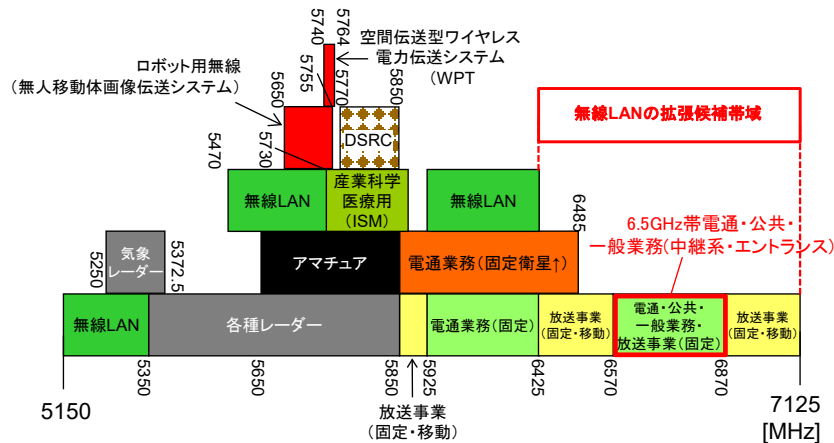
5740
5764
空間伝送型ワイヤレス
電力伝送システム
（WPT

ロボット用無線
（無人移動体画像伝送システム）

5755
5770
5650
5850
5470
5730
DSRC

無線LANの拡張候補帯域

無線LAN
産業科学
医療用
（ISM）
無線LAN
6485

6.5GHz帯電通・公共・
一般業務（中継系・エントランス）

5250
気象
レーダー
5372.5
アマチュア
電通業務（固定衛星↑）

無線LAN
各種レーダー
電通業務（固定）
放送事業
（固定・移動）
電通・公共・
一般業務・
放送事業（固定）
放送事業
（固定・移動）

5350
5650
5850
5925
6425
6570
6870

5150
放送事業
（固定・移動）
7125
[MHz]